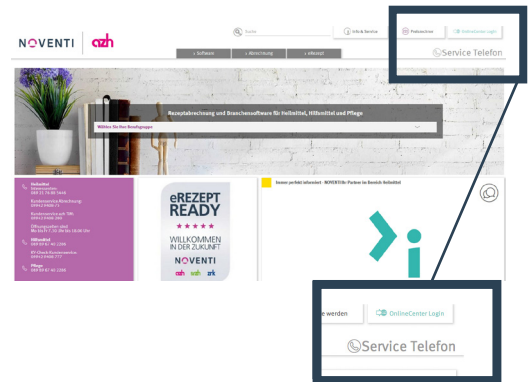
NOVENTI | azh

Suche

Info & Service

Probeschnee

OnlineCenter Login

Service Telefon

Software

Abrechnung

eRezept

Rezeptabrechnung und Branchensoftware für Heilmittel, Hilfsmittel und Pflege

Wählen Sie Ihre Berufsgruppe

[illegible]

eREZEPT READY

★★★★★

WILLKOMMEN IN DER ZUKUNFT

NOVENTI

azh

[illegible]

e werden

OnlineCenter Login

Service Telefon